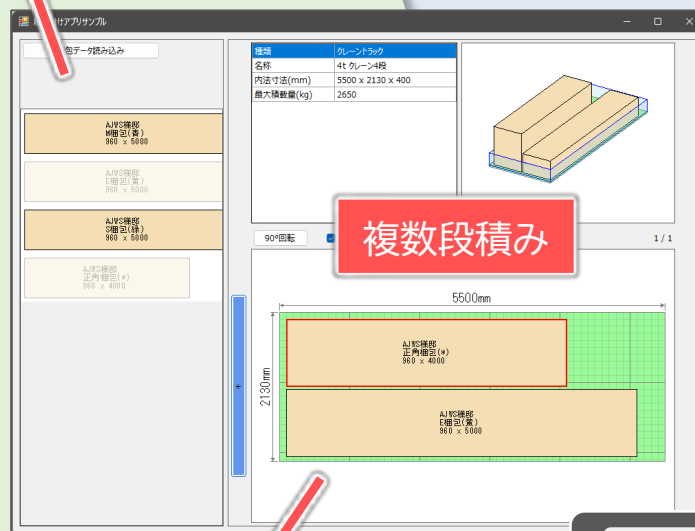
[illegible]けアプリサンプル

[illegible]包データ読み込み

| 種類 | クレーントラック |
|---|---|
| 名称 | 4t クレーン4段 |
| 内法寸法(mm) | 5500 x 2130 x 400 |
| 最大積載量(kg) | 2650 |

AJVS梱郎
M梱包(青)
960 x 5000

AJVS梱郎
E梱包(黄)
960 x 5000

AJVS梱郎
S梱包(緑)
960 x 5000

AJVS梱郎
正角梱包(*)
960 x 4000

90°回転

複数段積み

1 / 1

+

5500mm

2130mm

AJVS梱郎
正角梱包(*)
960 x 4000

AJVS梱郎
E梱包(黄)
960 x 5000